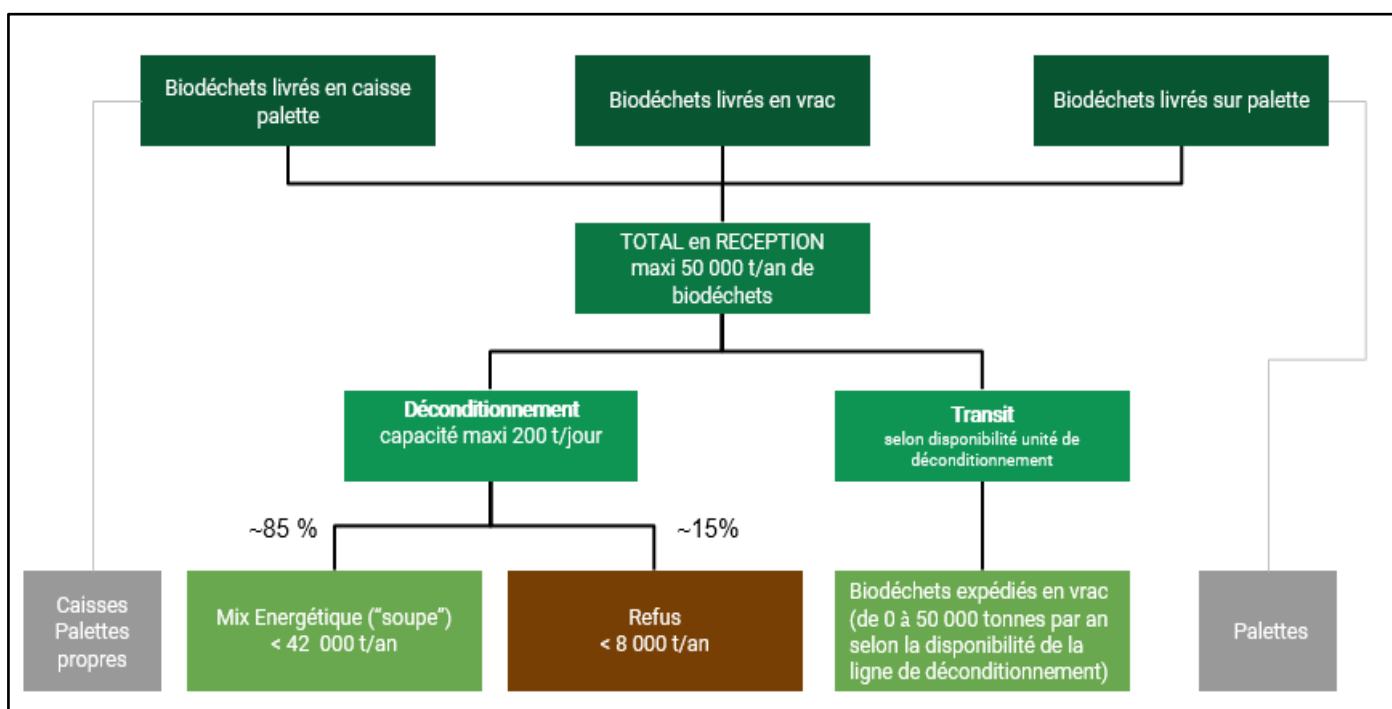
Biodéchets livrés en caisse palette

Biodéchets livrés en vrac

Biodéchets livrés sur palette

TOTAL en RECEPTION maxi 50 000 t/an de biodéchets

Déconditionnement
capacité maxi 200 t/jour

Transit
selon disponibilité unité de déconditionnement

~85 %

~15%

Caisses Palettes propres

Mix Energétique ("soupe") < 42 000 t/an

Refus < 8 000 t/an

Biodéchets expédiés en vrac (de 0 à 50 000 tonnes par an selon la disponibilité de la ligne de déconditionnement)

Palettes